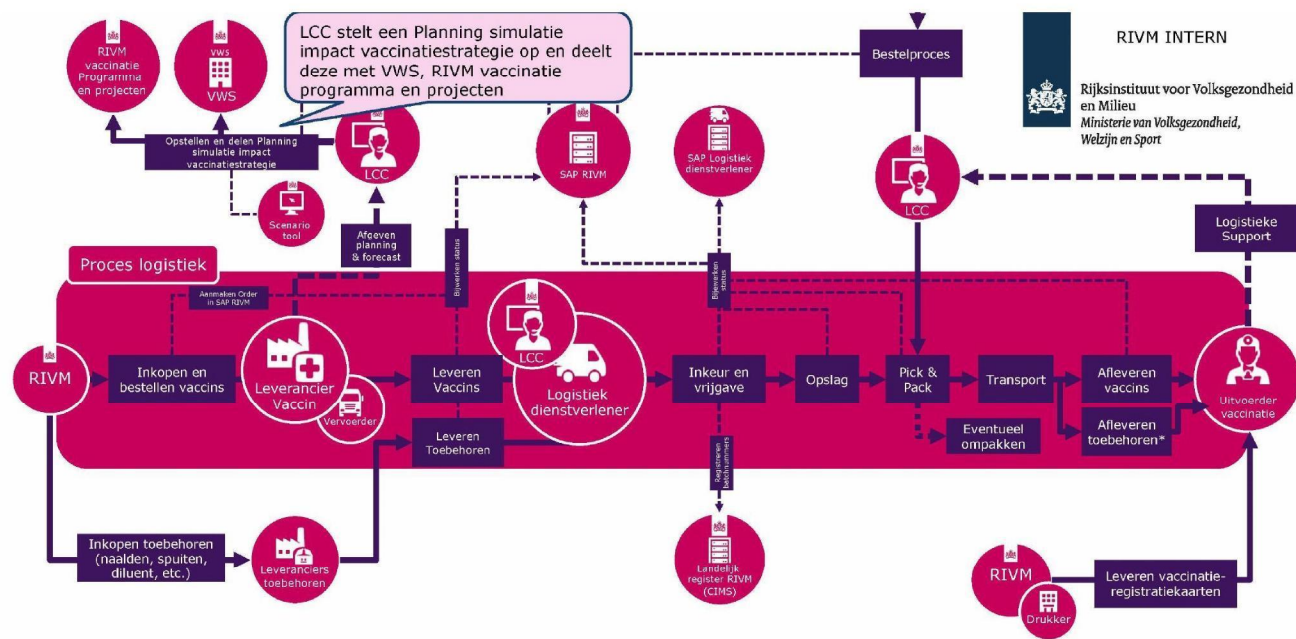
RIVM INTERN

Rijksinstituut voor Volksgezondheid en Milieu
Ministerie van Volksgezondheid, Welzijn en Sport

LCC stelt een Planning simulatie impact vaccinatiestrategie op en deelt deze met VWS, RIVM vaccinatie programma en projecten

RIVM vaccinatie Programma en projecten

VWS

VWS

Opstellen en delen Planning simulatie impact vaccinatiestrategie

LCC

Scenario tool

Afgeven planning & forecast

SAP RIVM

SAP Logistiek dienstverlener

Bestelproces

LCC

Logistieke Support

Proces logistiek

Aanmaken Order in SAP RIVM

Bijwerken status

Bijwerken status

RIVM

Inkopen en bestellen vaccins

Leverancier Vaccin

Vervoerder

Leveren Vaccins

LCC

Logistiek dienstverlener

Inkeur en vrijgave

Opslag

Pick & Pack

Transport

Afleveren vaccins

Uitvoerder vaccinatie

Leveren Toebehoren

Eventueel ompakken

Afleveren toebehoren*

Registreren batchnummers

Inkopen toebehoren (naalden, spuiten, diluent, etc.)

Leveranciers toebehoren

Landelijk register RIVM (CIMS)

RIVM

Drukker

Leveren vaccinatie-registratiekaarten